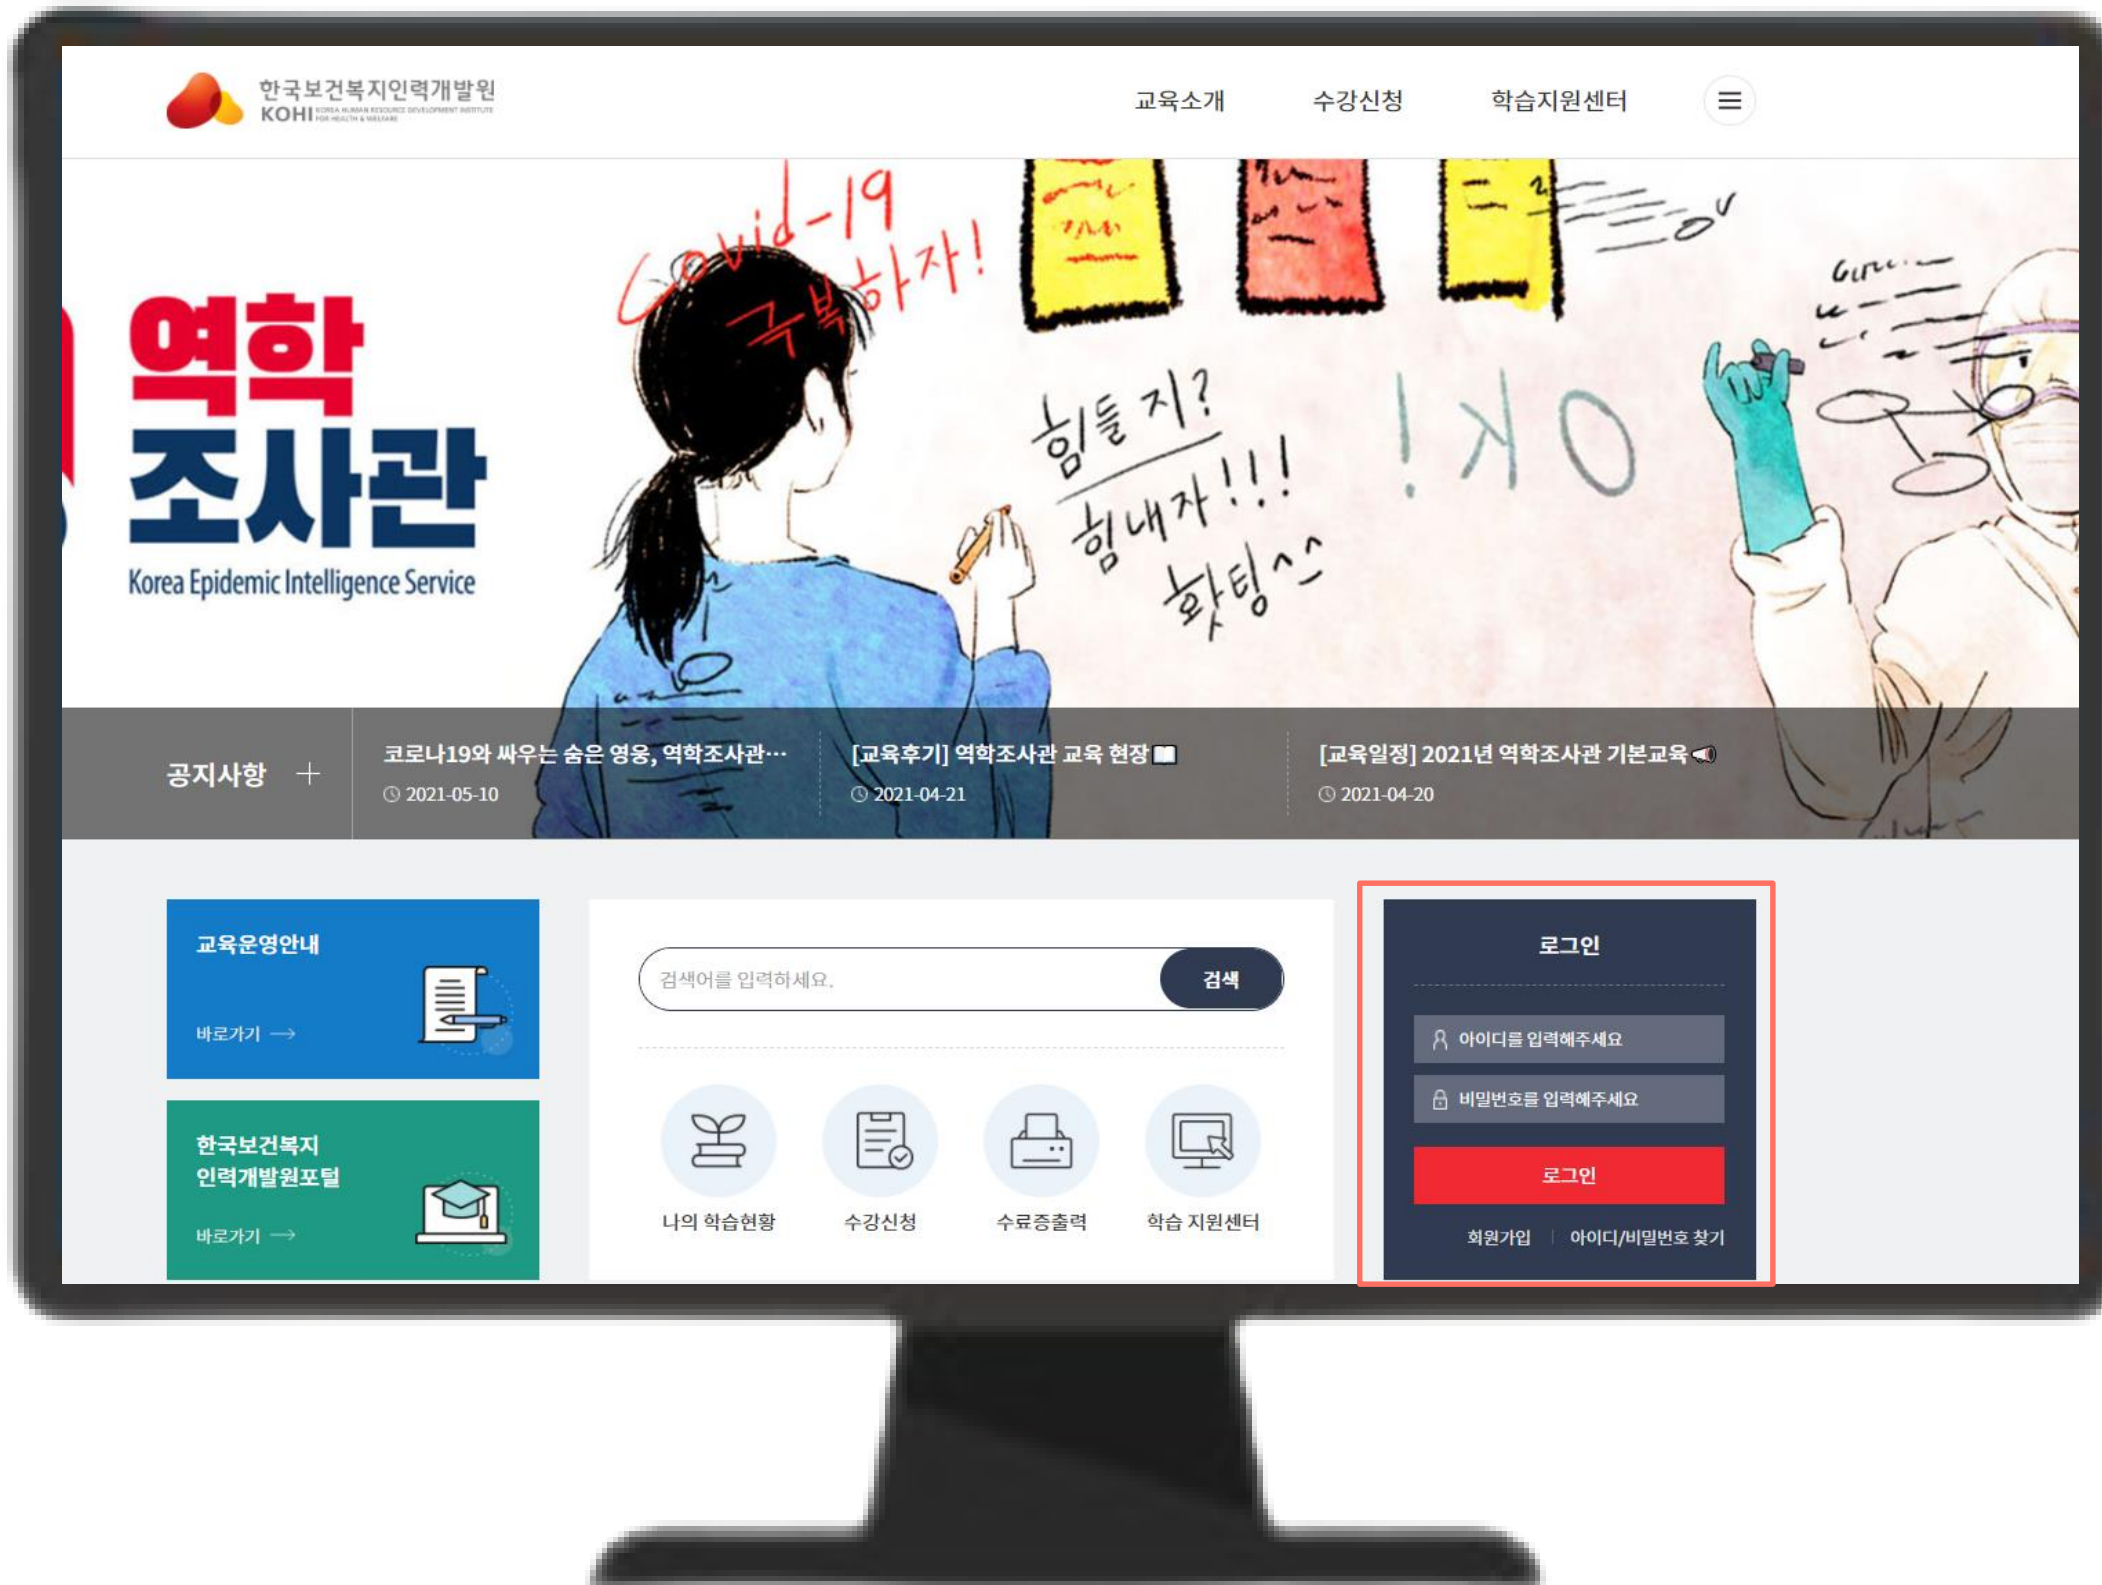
한국보건복지인력개발원
KOHI KOREA HUMAN RESOURCE DEVELOPMENT INSTITUTE FOR HEALTH & WELFARE

교육소개 수강신청 학습지원센터

역학
조사관
Korea Epidemic Intelligence Service

Covid-19
극복하자!

힘들지?
힘내자!!!
화팅^^

OK!

공지사항 +

코로나19와 싸우는 숨은 영웅, 역학조사관…
2021-05-10

[교육후기] 역학조사관 교육 현장
2021-04-21

[교육일정] 2021년 역학조사관 기본교육
2021-04-20

교육운영안내
바로가기 →

한국보건복지
인력개발원포털
바로가기 →

검색어를 입력하세요.
검색

나의 학습현황
수강신청
수료증출력
학습 지원센터

로그인
아이디를 입력해주세요
비밀번호를 입력해주세요
로그인
회원가입 | 아이디/비밀번호 찾기